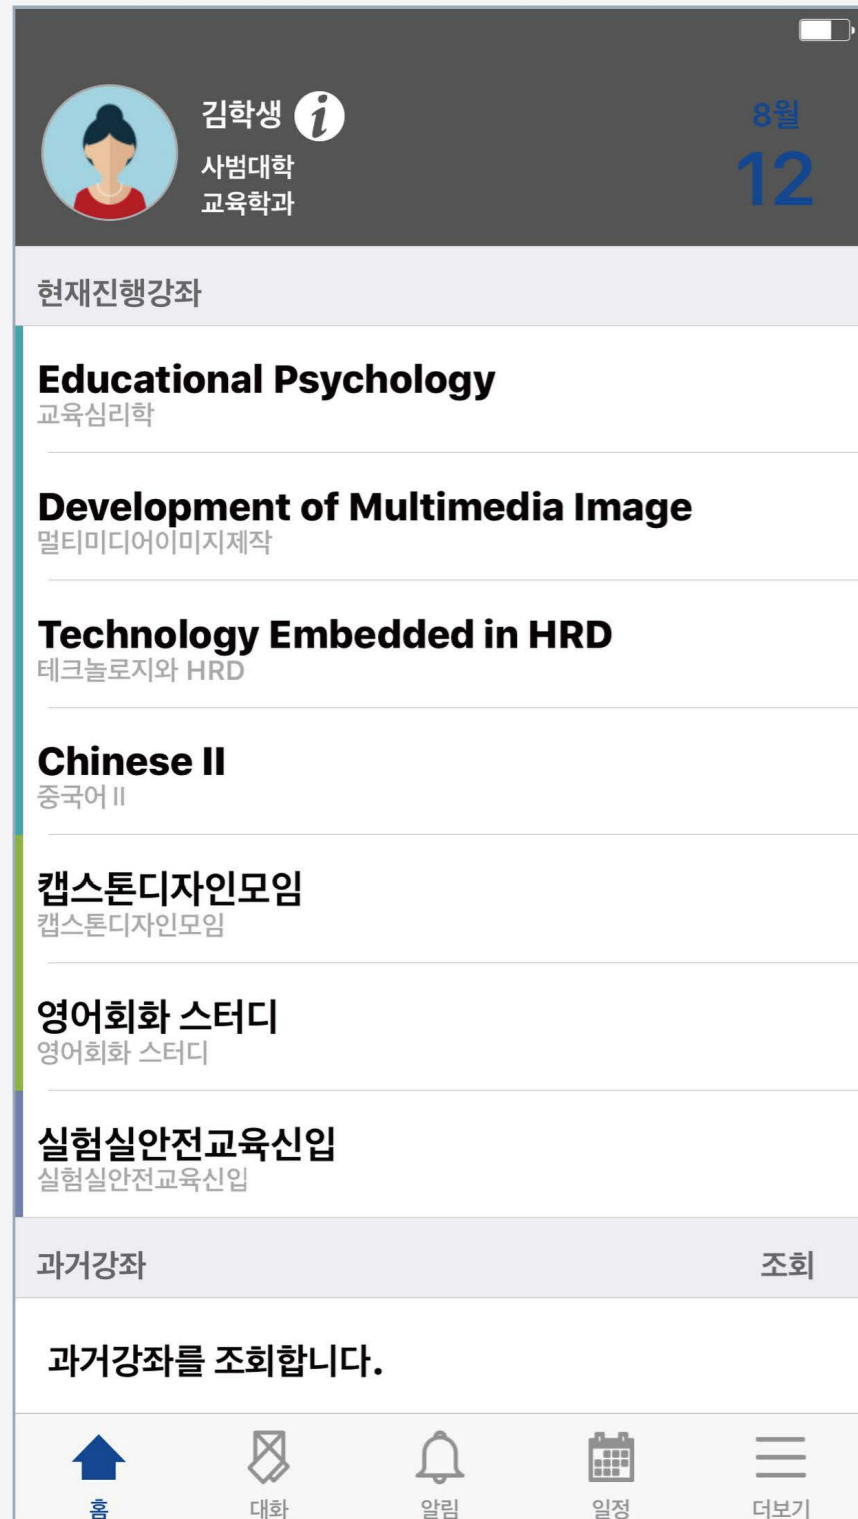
김학생 i
사범대학
교육학과

8월
12

현재진행강좌

Educational Psychology
교육심리학

Development of Multimedia Image
멀티미디어이미지제작

Technology Embedded in HRD
테크놀로지와 HRD

Chinese II
중국어 II

캡스톤디자인모임
캡스톤디자인모임

영어회화 스터디
영어회화 스터디

실험실안전교육신입
실험실안전교육신입

과거강좌
조회

과거강좌를 조회합니다.

홈
대화
알림
일정
더보기